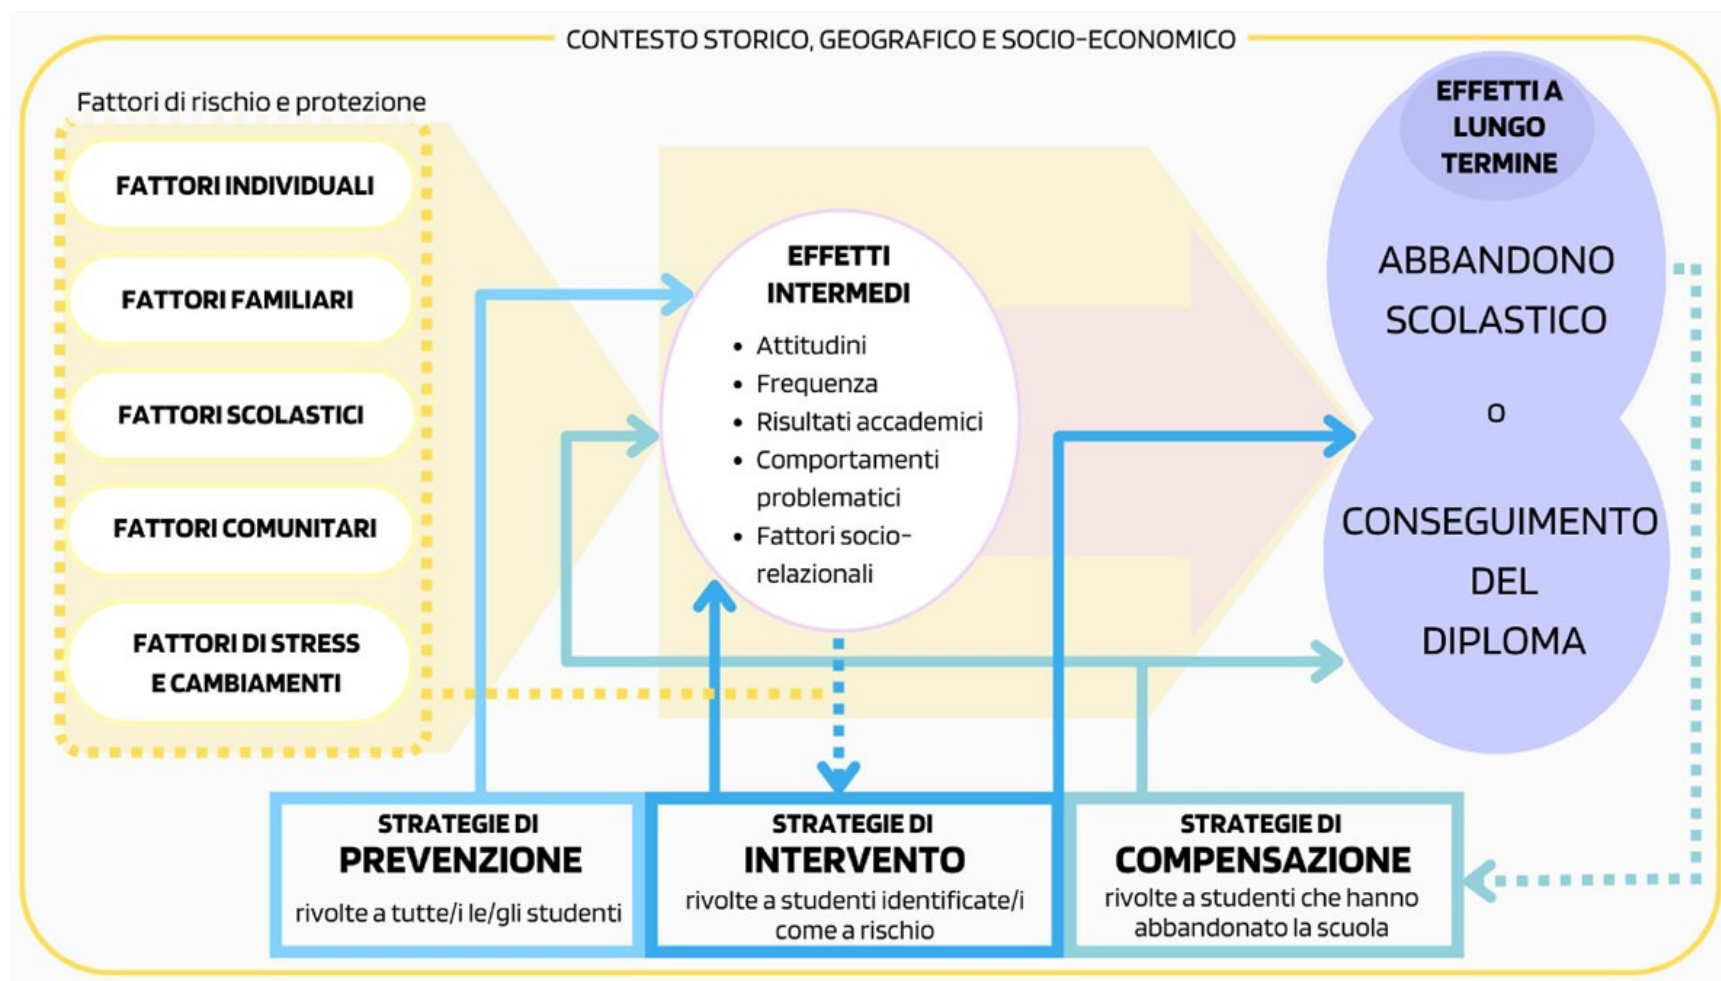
CONTESTO STORICO, GEOGRAFICO E SOCIO-ECONOMICO

Fattori di rischio e protezione

FATTORI INDIVIDUALI

FATTORI FAMILIARI

FATTORI SCOLASTICI

FATTORI COMUNITARI

FATTORI DI STRESS E CAMBIAMENTI

EFFETTI INTERMEDI

- Attitudini
- Frequenza
- Risultati accademici
- Comportamenti problematici
- Fattori socio-relazionali

EFFETTI A LUNGO TERMINE

ABBANDONO SCOLASTICO

O

CONSEGUIMENTO DEL DIPLOMA

STRATEGIE DI PREVENZIONE
rivolte a tutte/i le/gli studenti

STRATEGIE DI INTERVENTO
rivolte a studenti identificate/i come a rischio

STRATEGIE DI COMPENSAZIONE
rivolte a studenti che hanno abbandonato la scuola